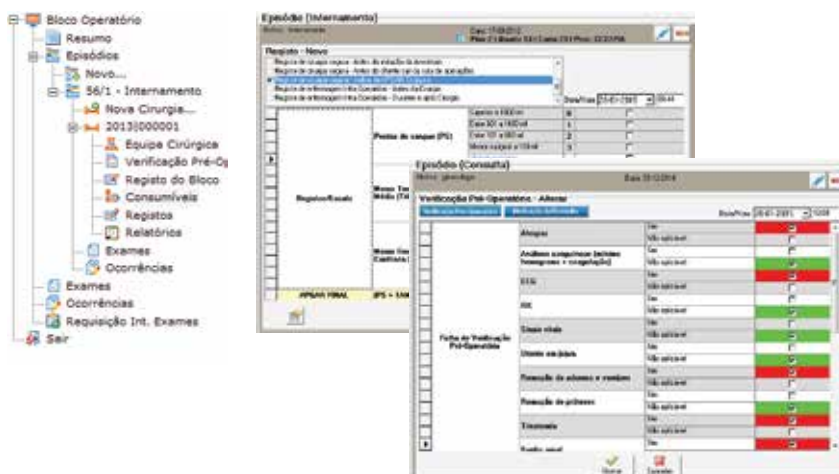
Bloco Operatório
Resumo
Episódios
Novo...
56/1 - Internamento
Nova Cirurgia...
2013|000001
Equipa Cirúrgica
Verificação Pré-O
Registo do Bloco
Consumíveis
Registos
Relatórios
Exames
Ocorrências
Exames
Ocorrências
Requisição Int. Exames
Sair

Episódio (Internamento)
Registo - Novo
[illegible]
Data/Hora 28-01-2015 09:44
Perdas de sangue (PS)
Registo/Escala
APGAR FINAL
IPS = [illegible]

Episódio (Consulta)
Data 25-12-2014
Verificação Pré-Operatória - Alterar
Verificação Pré-Operatória
Data/Hora 28-01-2015 10:08
Ficha de Verificação Pré-Operatória
Alergias
Sim
Não aplicável
Análises sanguíneas (estudo hemograma + coagulação)
Sim
Não aplicável
ECG
Sim
Não aplicável
RX
Sim
Não aplicável
Sinais vitais
Sim
Não aplicável
Diurese em jejum
Sim
Não aplicável
Remoção de adornos e verniz
Sim
Não aplicável
Remoção de próteses
Sim
Não aplicável
Tricotomia
Sim
Não aplicável
Banho geral
Sim
Gravar
Cancelar